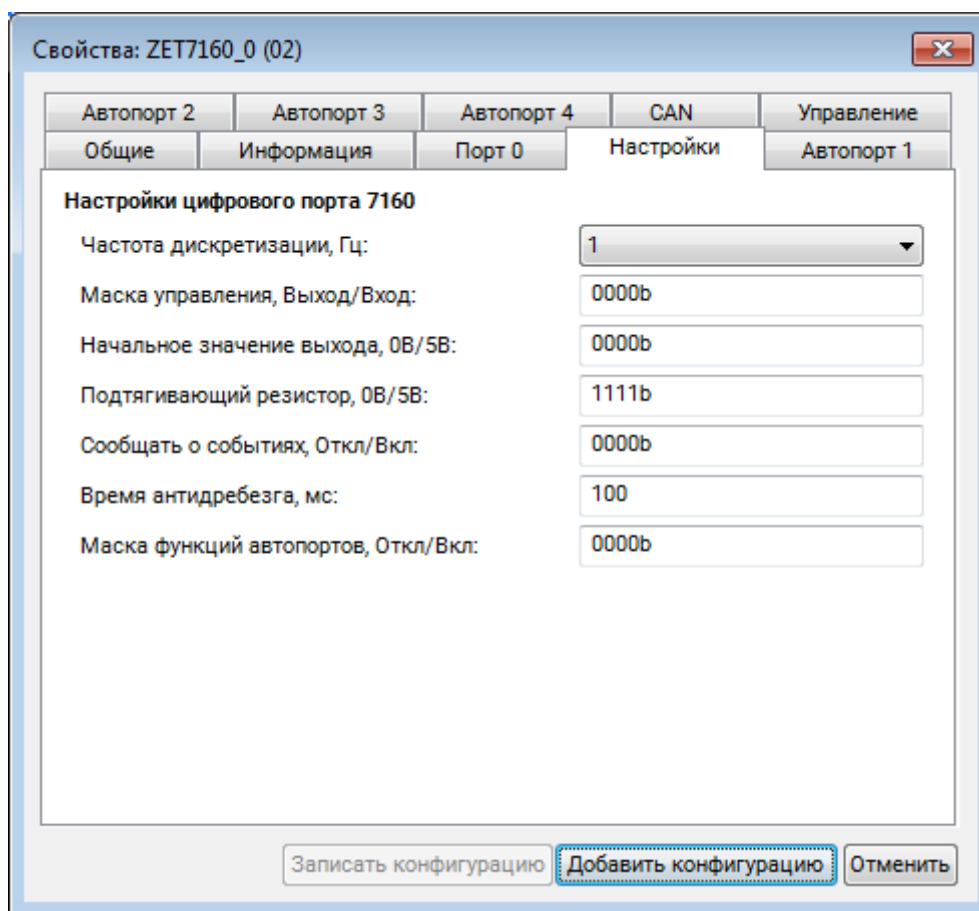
Свойства: ZET7160_0 (02)

Автопорт 2 | Автопорт 3 | Автопорт 4 | CAN | Управление
Общие | Информация | Порт 0 | Настройки | Автопорт 1

Настройки цифрового порта 7160

Частота дискретизации, Гц: 1

Маска управления, Выход/Вход: 0000b

Начальное значение выхода, 0В/5В: 0000b

Подтягивающий резистор, 0В/5В: 1111b

Сообщать о событиях, Откл/Вкл: 0000b

Время антидребезга, мс: 100

Маска функций автопортов, Откл/Вкл: 0000b

Записать конфигурацию | Добавить конфигурацию | Отменить